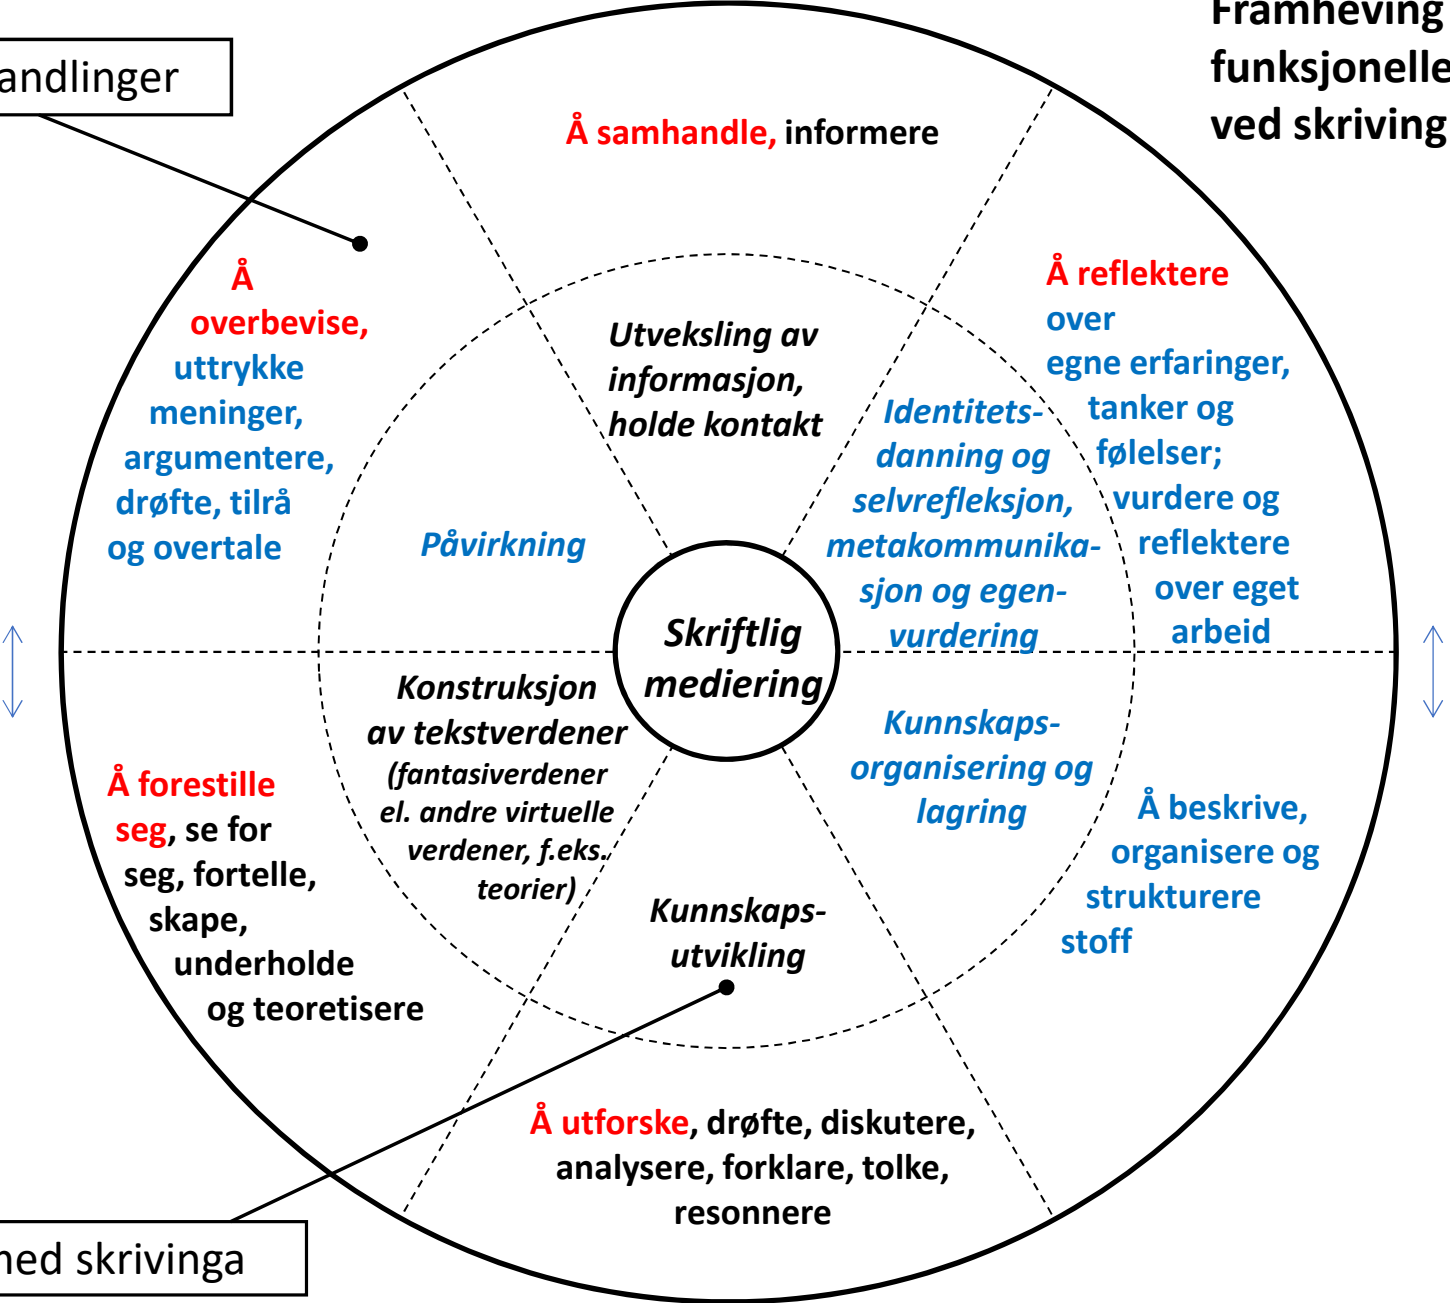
andlinger

Framheving
funksjonelle
ved skriving

Å samhandle, informere

Å overbevise, uttrykke meninger, argumentere, drøfte, tilrå og overtale

Å reflektere over egne erfaringer, tanker og følelser; vurdere og reflektere over eget arbeid

Utveksling av informasjon, holde kontakt

Påvirkning

Identitetsdanning og selvrefleksjon, metakommunikasjon og egenvurdering

Skriftlig mediering

Konstruksjon av tekstverdener (fantasiverdener el. andre virtuelle verdener, f.eks. teorier)

Kunnskapsorganisering og lagring

Kunnskapsutvikling

Å forestille seg, se for seg, fortelle, skape, underholde og teoretisere

Å beskrive, organisere og strukturere stoff

Å utforske, drøfte, diskutere, analysere, forklare, tolke, resonnere

med skrivinga